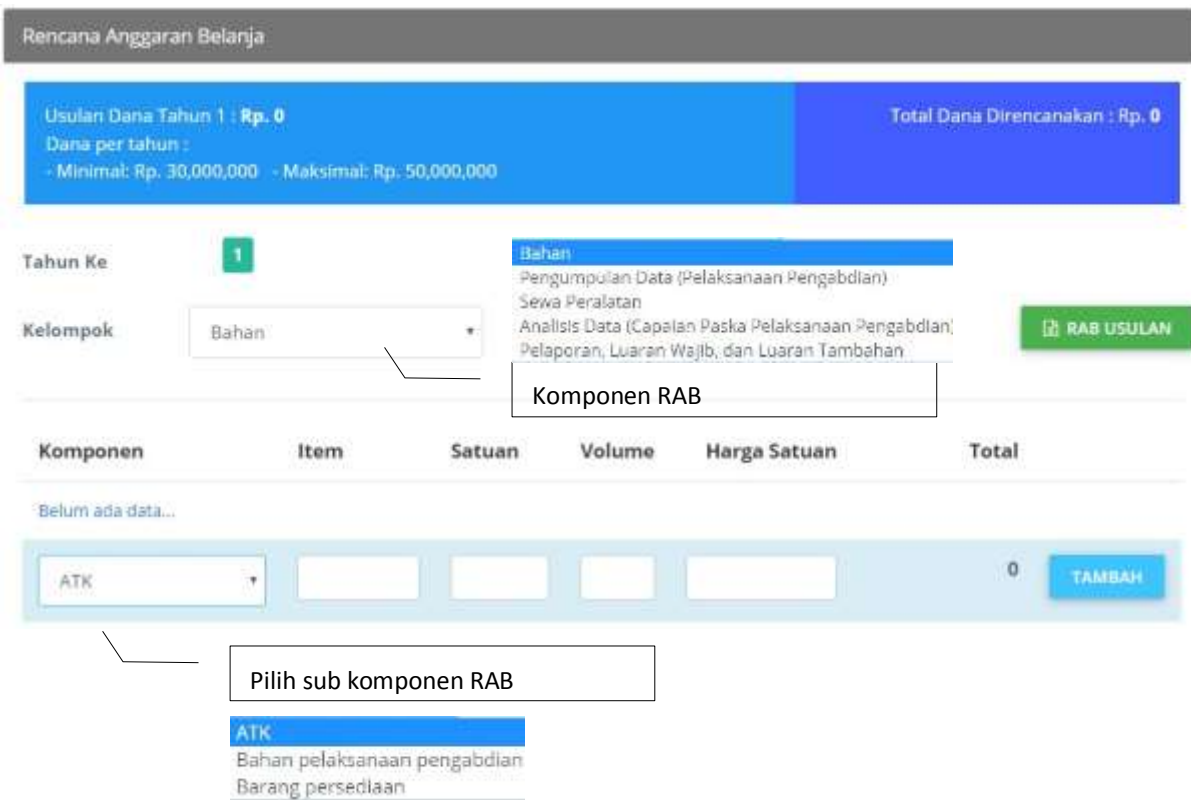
Rencana Anggaran Belanja

Usulan Dana Tahun 1 : Rp. 0
Dana per tahun :
- Minimal: Rp. 30,000,000 - Maksimal: Rp. 50,000,000

Total Dana Direncanakan : Rp. 0

Tahun Ke 1

Kelompok Bahan

Bahan
Pengumpulan Data (Pelaksanaan Pengabdian)
Sewa Peralatan
Analisis Data (Capaian Paska Pelaksanaan Pengabdian)
Pelaporan, Luaran Wajib, dan Luaran Tambahan

Komponen RAB

RAB USULAN

| Komponen | Item | Satuan | Volume | Harga Satuan | Total |
|---|---|---|---|---|---|
| Belum ada data... | | | | | |
| ATK | | | | | 0 |

TAMBAH

Pilih sub komponen RAB

ATK
Bahan pelaksanaan pengabdian
Barang persediaan